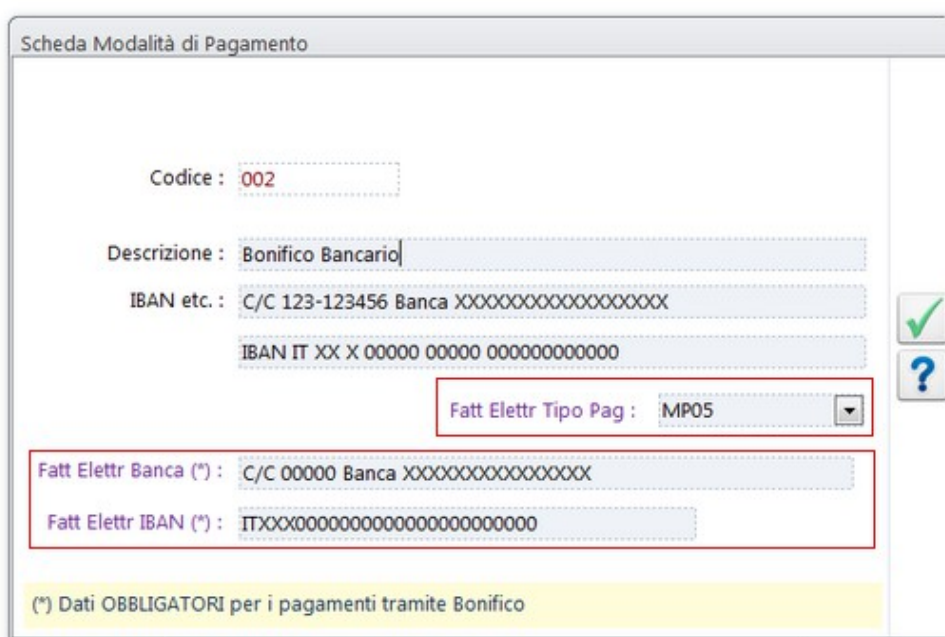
Scheda Modalità di Pagamento

Codice : 002

Descrizione : Bonifico Bancario

IBAN etc. : C/C 123-123456 Banca XXXXXXXXXXXXXXXX

IBAN IT XX X 00000 00000 000000000000

Fatt Elettr Tipo Pag : MP05

Fatt Elettr Banca (*) : C/C 00000 Banca XXXXXXXXXXXXXX

Fatt Elettr IBAN (*) : ITXXX0000000000000000000000

(*) Dati OBBLIGATORI per i pagamenti tramite Bonifico

?